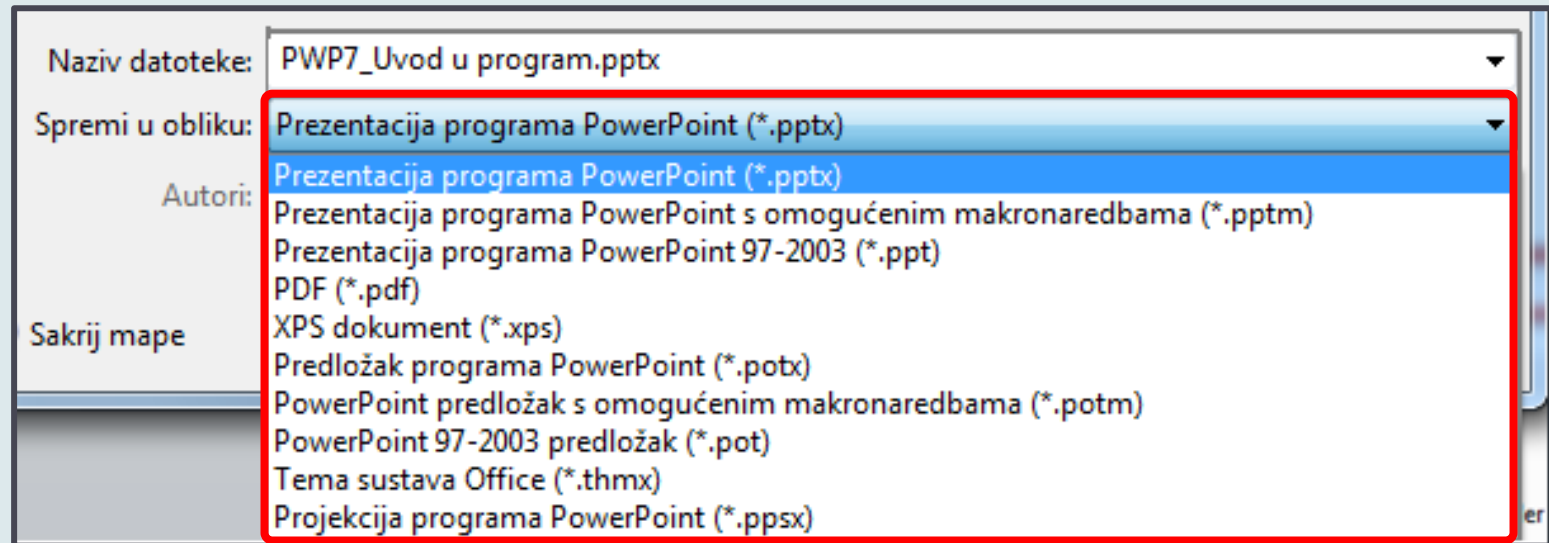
Naziv datoteke: PWP7_Uvod u program.pptx

Spremi u obliku: Prezentacija programa PowerPoint (*.pptx)

Autori:

Sakrij mape

Prezentacija programa PowerPoint (*.pptx)
Prezentacija programa PowerPoint s omogućenim makronaredbama (*.pptm)
Prezentacija programa PowerPoint 97-2003 (*.ppt)
PDF (*.pdf)
XPS dokument (*.xps)
Predložak programa PowerPoint (*.potx)
PowerPoint predložak s omogućenim makronaredbama (*.potm)
PowerPoint 97-2003 predložak (*.pot)
Tema sustava Office (*.thmx)
Projekcija programa PowerPoint (*.ppsx)

er